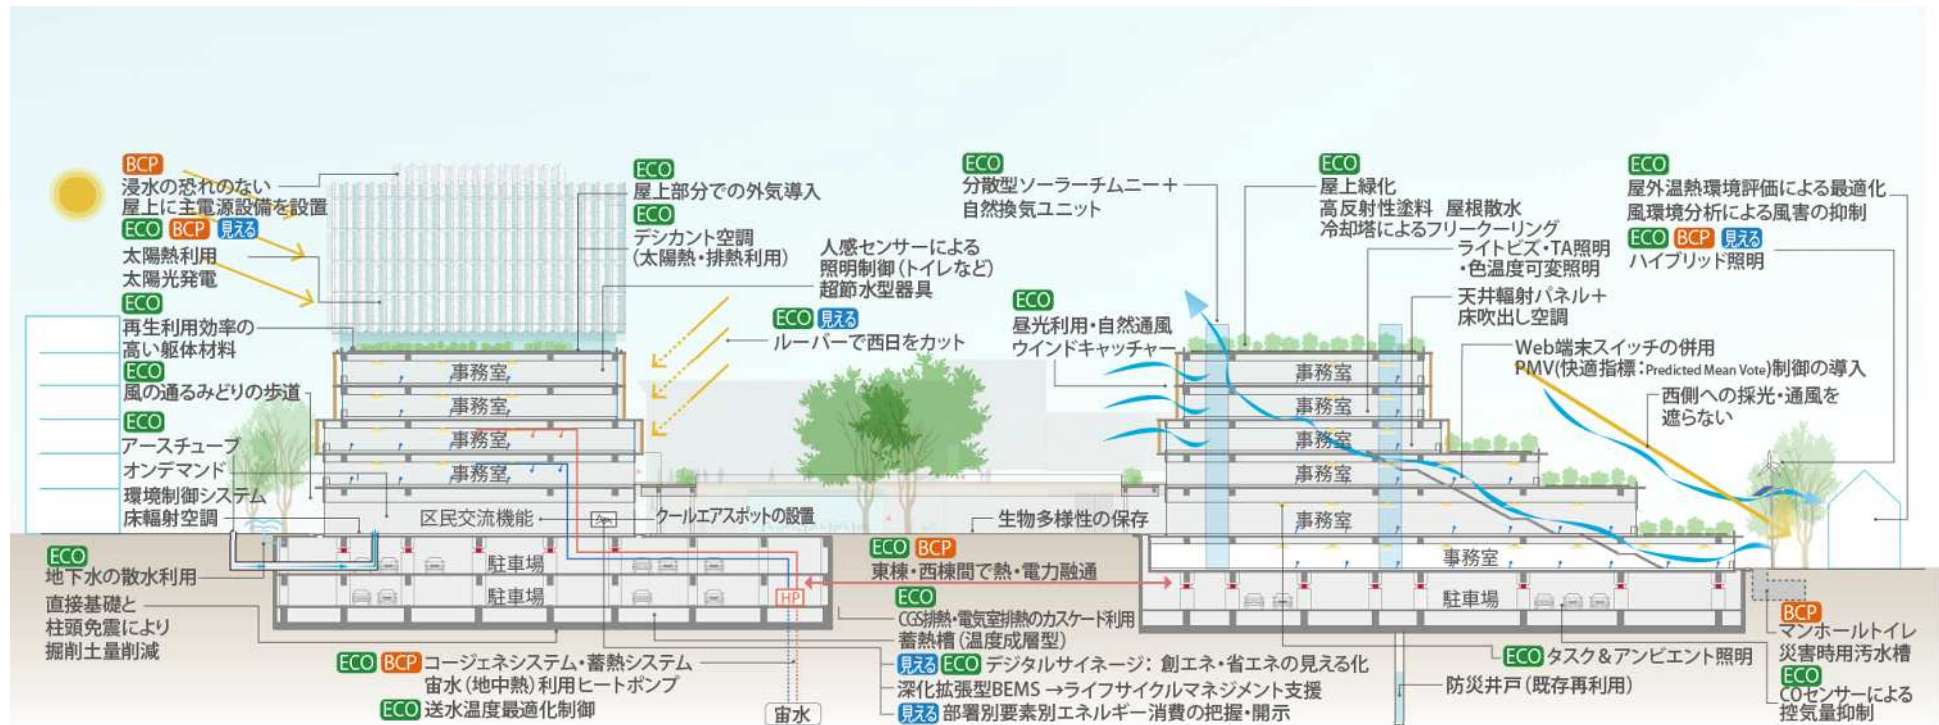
BCP
浸水の恐れのない
屋上に主電源設備を設置

ECO BCP 見える
太陽熱利用
太陽光発電

ECO
再生利用効率の
高い躯体材料

ECO
風の通るみどりの歩道

ECO
アースチューブ
オンデマンド
環境制御システム
床輻射空調

ECO
地下水の散水利用

直接基礎と
柱頭免震により
掘削土量削減

ECO
屋上部分での外気導入

ECO
デシカント空調
(太陽熱・排熱利用)

人感センサーによる
照明制御(トイレなど)
超節水型器具

ECO 見える
ルーバーで西日をカット

ECO
分散型ソーラーチムニー＋
自然換気ユニット

ECO
昼光利用・自然通風
ウインドキャッチャー

ECO
屋上緑化
高反射性塗料 屋根散水
冷却塔によるフリークーリング

ライトビズ・TA照明
・色温度可変照明

天井輻射パネル＋
床吹出し空調

Web端末スイッチの併用
PMV(快適指標：Predicted Mean Vote)制御の導入

西側への採光・通風を
遮らない

ECO
屋外温熱環境評価による最適化
風環境分析による風害の抑制

ECO BCP 見える
ハイブリッド照明

事務室
事務室
事務室
事務室
区民交流機能
クールエアスポットの設置
駐車場
駐車場
HP

生物多様性の保存

事務室
事務室
事務室
事務室
事務室
事務室
駐車場

ECO BCP
東棟・西棟間で熱・電力融通

ECO
CGS排熱・電気室排熱のカスケード利用
蓄熱槽(温度成層型)

ECO BCP コージェネシステム・蓄熱システム
宙水(地中熱)利用ヒートポンプ
ECO 送水温度最適化制御

宙水

見える ECO デジタルサイネージ：創エネ・省エネの見える化
深化拡張型BEMS →ライフサイクルマネジメント支援
見える 部署別要素別エネルギー消費の把握・開示

ECO タスク＆アンビエント照明
防災井戸(既存再利用)

BCP
マンホールトイレ
災害時用汚水槽

ECO
CO₂センサーによる
控気量抑制